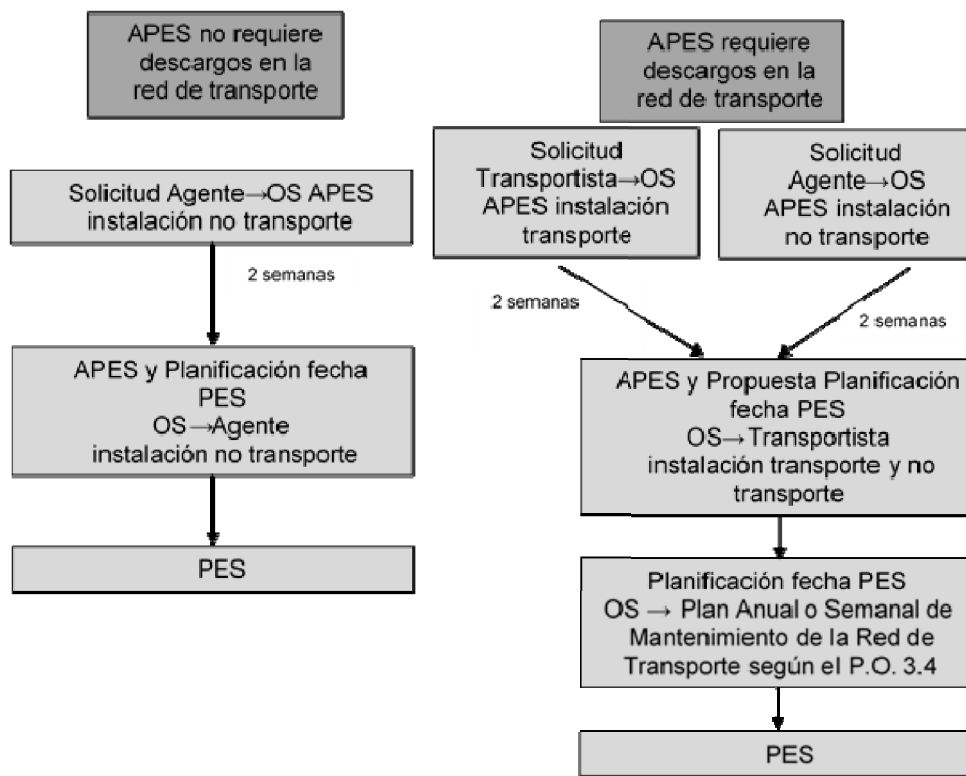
APES no requiere descargos en la red de transporte

Solicitud Agente→OS APES instalación no transporte

2 semanas

APES y Planificación fecha PES
OS→Agente
instalación no transporte

PES

APES requiere descargos en la red de transporte

Solicitud Transportista→OS APES instalación transporte

Solicitud Agente→OS APES instalación no transporte

2 semanas

2 semanas

APES y Propuesta Planificación fecha PES
OS→Transportista
instalación transporte y no transporte

Planificación fecha PES
OS → Plan Anual o Semanal de Mantenimiento de la Red de Transporte según el P.O. 3.4

PES